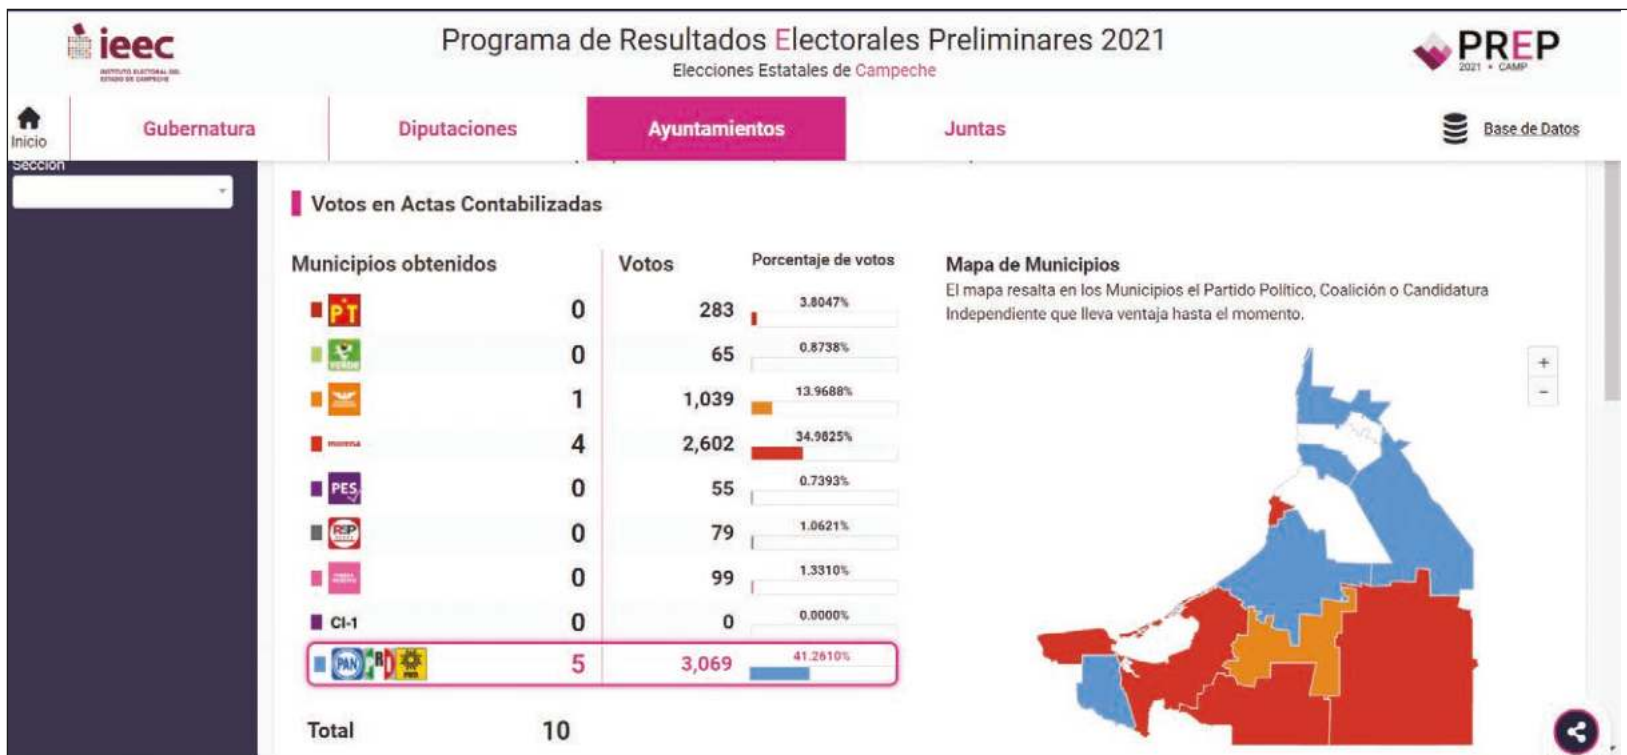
ieec
INSTITUTO ELECTORAL DEL ESTADO DE CAMPECHE

Programa de Resultados Electorales Preliminares 2021
Elecciones Estatales de Campeche

PREP
2021 • CAMP

Inicio

Gubernatura | Diputaciones | Ayuntamientos | Juntas

Base de Datos

Sección

Votos en Actas Contabilizadas

| Municipios obtenidos | | Votos | Porcentaje de votos |
|---|---|---|---|
| PT | 0 | 283 | 3.8047% |
| VERDE | 0 | 65 | 0.8738% |
| | 1 | 1,039 | 13.9688% |
| morena | 4 | 2,602 | 34.9825% |
| PES | 0 | 55 | 0.7393% |
| RSP | 0 | 79 | 1.0621% |
| | 0 | 99 | 1.3310% |
| CI-1 | 0 | 0 | 0.0000% |
| PAN PRI PRD | 5 | 3,069 | 41.2610% |

Total 10

Mapa de Municipios
El mapa resalta en los Municipios el Partido Político, Coalición o Candidatura Independiente que lleva ventaja hasta el momento.

+
-